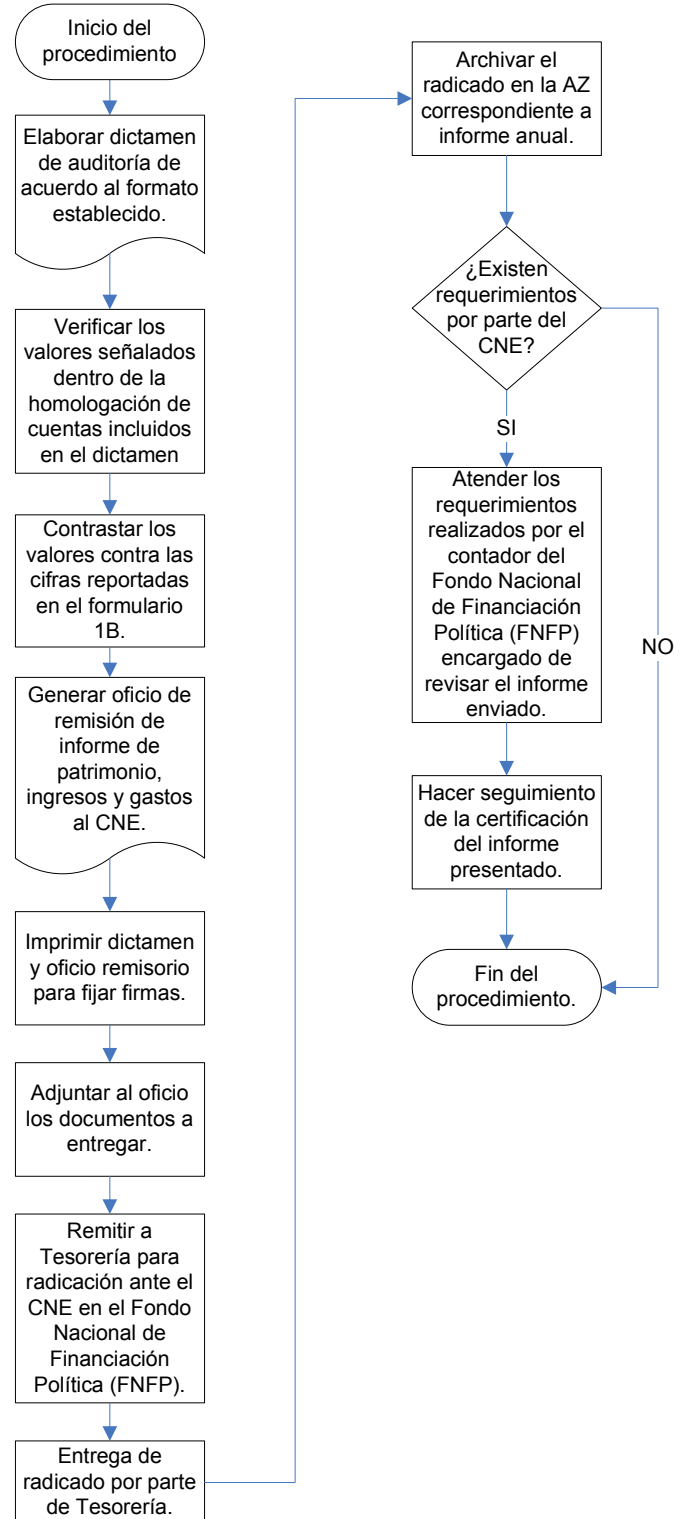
Inicio del procedimiento

Elaborar dictamen de auditoría de acuerdo al formato establecido.

Verificar los valores señalados dentro de la homologación de cuentas incluidos en el dictamen

Contrastar los valores contra las cifras reportadas en el formulario 1B.

Generar oficio de remisión de informe de patrimonio, ingresos y gastos al CNE.

Imprimir dictamen y oficio remisorio para fijar firmas.

Adjuntar al oficio los documentos a entregar.

Remitir a Tesorería para radicación ante el CNE en el Fondo Nacional de Financiación Política (FNFP).

Entrega de radicado por parte de Tesorería.

Archivar el radicado en la AZ correspondiente a informe anual.

¿Existen requerimientos por parte del CNE?

SI

NO

Atender los requerimientos realizados por el contador del Fondo Nacional de Financiación Política (FNFP) encargado de revisar el informe enviado.

Hacer seguimiento de la certificación del informe presentado.

Fin del procedimiento.